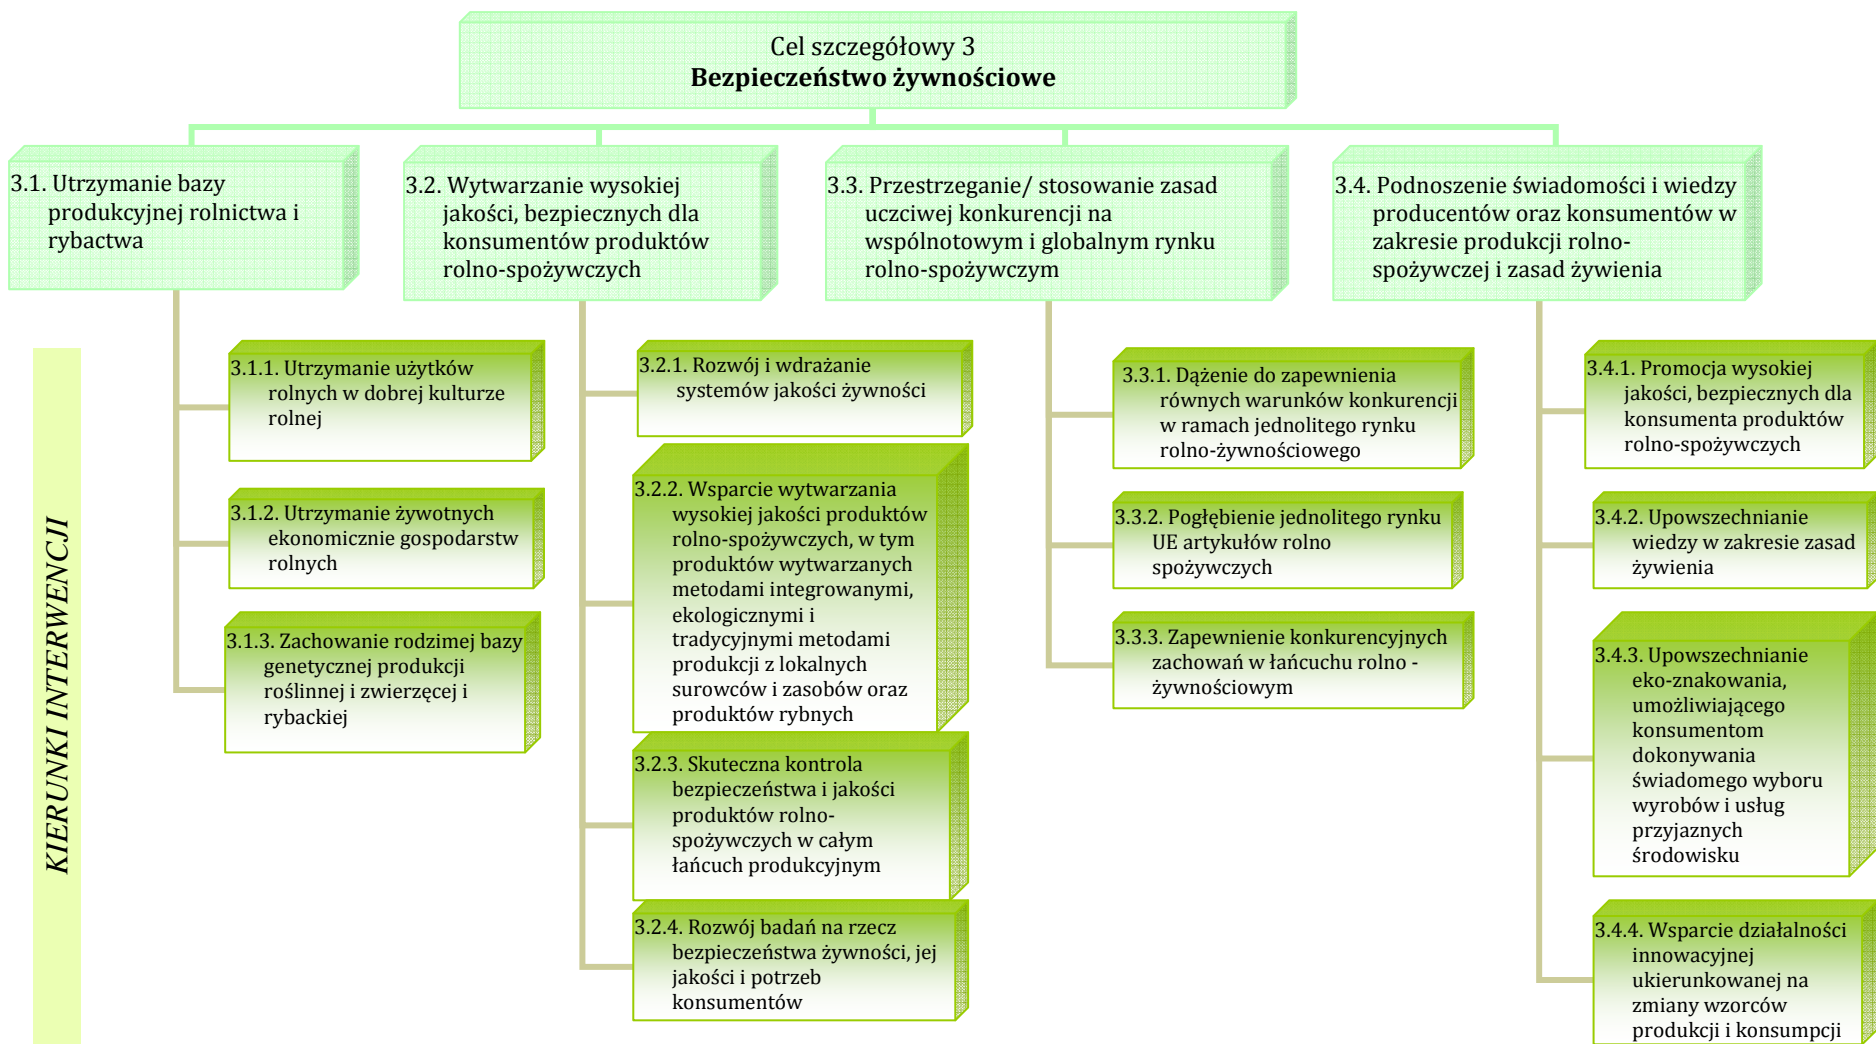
Cel szczegółowy 3
**Bezpieczeństwo żywnościowe**

3.1. Utrzymanie bazy produkcyjnej rolnictwa i rybactwa

3.2. Wytwarzanie wysokiej jakości, bezpiecznych dla konsumentów produktów rolno-spożywczych

3.3. Przestrzeganie/ stosowanie zasad uczciwej konkurencji na wspólnotowym i globalnym rynku rolno-spożywczym

3.4. Podnoszenie świadomości i wiedzy producentów oraz konsumentów w zakresie produkcji rolno-spożywczej i zasad żywienia

KIERUNKI INTERWENCJI

3.1.1. Utrzymanie użytków rolnych w dobrej kulturze rolnej

3.1.2. Utrzymanie żywotnych ekonomicznie gospodarstw rolnych

3.1.3. Zachowanie rodzimej bazy genetycznej produkcji roślinnej i zwierzęcej i rybackiej

3.2.1. Rozwój i wdrażanie systemów jakości żywności

3.2.2. Wsparcie wytwarzania wysokiej jakości produktów rolno-spożywczych, w tym produktów wytwarzanych metodami integrowanymi, ekologicznymi i tradycyjnymi metodami produkcji z lokalnych surowców i zasobów oraz produktów rybnych

3.2.3. Skuteczna kontrola bezpieczeństwa i jakości produktów rolno-spożywczych w całym łańcuch produkcyjnym

3.2.4. Rozwój badań na rzecz bezpieczeństwa żywności, jej jakości i potrzeb konsumentów

3.3.1. Dążenie do zapewnienia równych warunków konkurencji w ramach jednolitego rynku rolno-żywnościowego

3.3.2. Pogłębienie jednolitego rynku UE artykułów rolno spożywczych

3.3.3. Zapewnienie konkurencyjnych zachowań w łańcuchu rolno - żywnościowym

3.4.1. Promocja wysokiej jakości, bezpiecznych dla konsumenta produktów rolno-spożywczych

3.4.2. Upowszechnianie wiedzy w zakresie zasad żywienia

3.4.3. Upowszechnianie eko-znakowania, umożliwiającego konsumentom dokonywania świadomego wyboru wyrobów i usług przyjaznych środowisku

3.4.4. Wsparcie działalności innowacyjnej ukierunkowanej na zmiany wzorców produkcji i konsumpcji